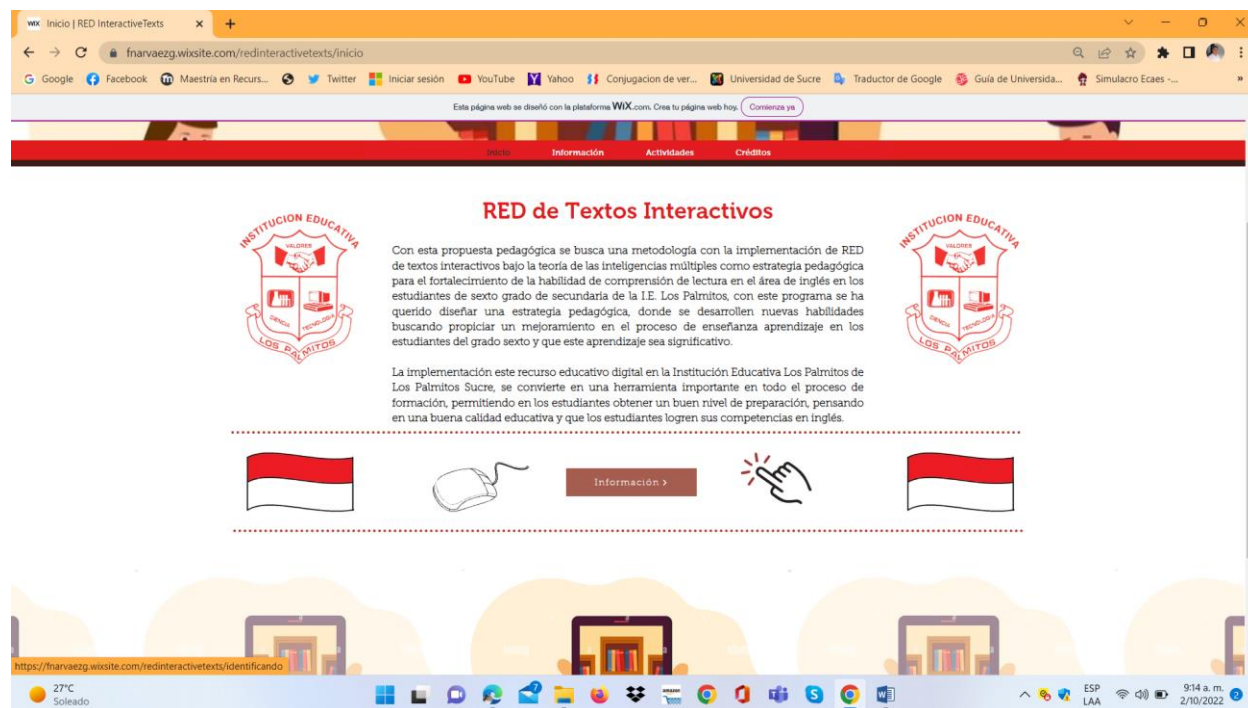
Inicio | RED InteractiveTexts

fnarvaezg.wixsite.com/redinteractivetexts/inicio

Google  Facebook  Maestría en Recurs...  Twitter  Iniciar sesión  YouTube  Yahoo  Conjugacion de ver...  Universidad de Sucre  Traductor de Google  Guía de Universida...  Simulacro Ecaes -...

Esta página web se diseñó con la plataforma WIX.com. Crea tu página web hoy. Comienza ya

Inicio  Información  Actividades  Créditos

RED de Textos Interactivos

INSTITUCION EDUCATIVA VALORES CIENCIA TECNOLOGIA LOS PALMITOS

Con esta propuesta pedagógica se busca una metodología con la implementación de RED de textos interactivos bajo la teoría de las inteligencias múltiples como estrategia pedagógica para el fortalecimiento de la habilidad de comprensión de lectura en el área de inglés en los estudiantes de sexto grado de secundaria de la I.E. Los Palmitos, con este programa se ha querido diseñar una estrategia pedagógica, donde se desarrollen nuevas habilidades buscando propiciar un mejoramiento en el proceso de enseñanza aprendizaje en los estudiantes del grado sexto y que este aprendizaje sea significativo.

La implementación este recurso educativo digital en la Institución Educativa Los Palmitos de Los Palmitos Sucre, se convierte en una herramienta importante en todo el proceso de formación, permitiendo en los estudiantes obtener un buen nivel de preparación, pensando en una buena calidad educativa y que los estudiantes logren sus competencias en inglés.

INSTITUCION EDUCATIVA VALORES CIENCIA TECNOLOGIA LOS PALMITOS

Información >

https://fnarvaezg.wixsite.com/redinteractivetexts/identificando

27°C Soleado

ESP LAA  9:14 a. m. 2/10/2022